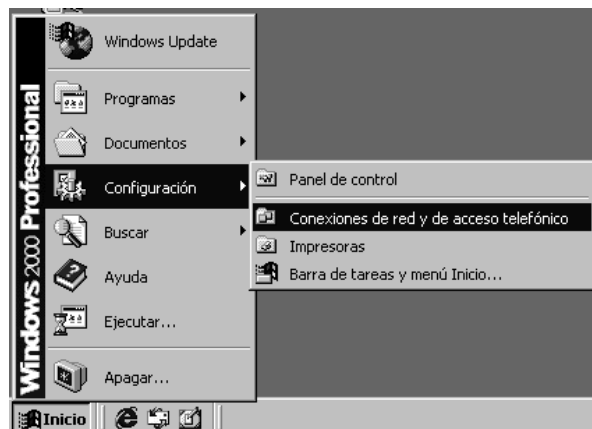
Windows 2000 Professional

Windows Update

Programas

Documentos

Configuración

Buscar

Ayuda

Ejecutar...

Apagar...

Panel de control

Conexiones de red y de acceso telefónico

Impresoras

Barra de tareas y menú Inicio...

Inicio